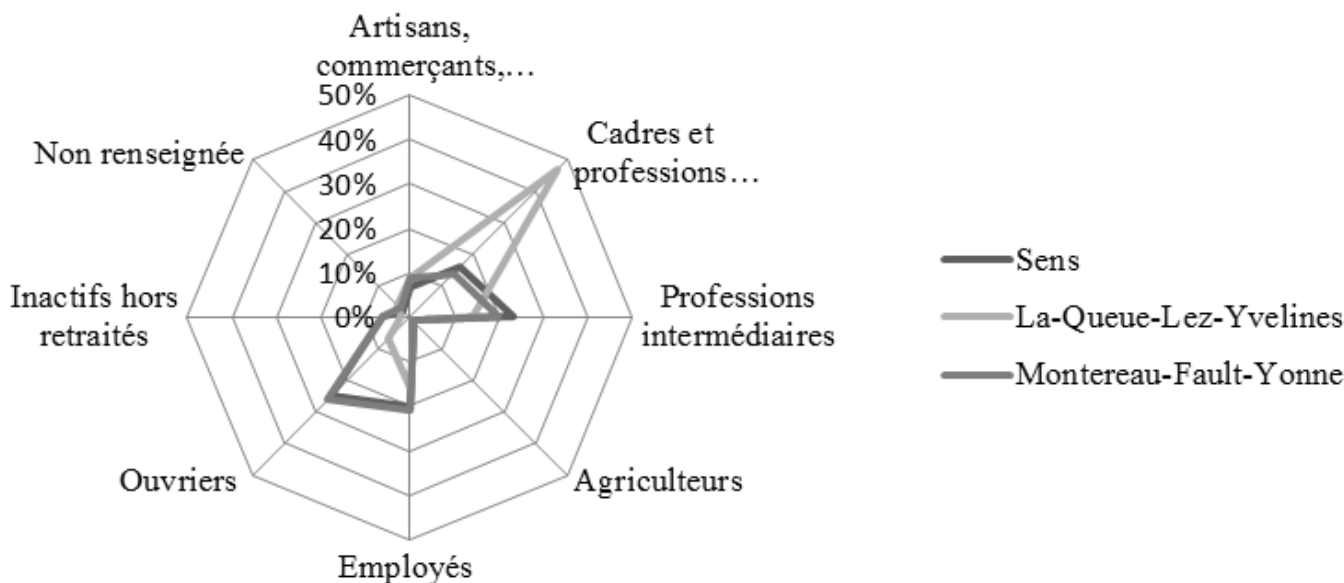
Artisans, commerçants,…

50%
40%
30%
20%
10%
0%

Cadres et professions…

Professions intermédiaires

Agriculteurs

Employés

Ouvriers

Inactifs hors retraités

Non renseignée

Sens
La-Queue-Lez-Yvelines
Montereau-Fault-Yonne